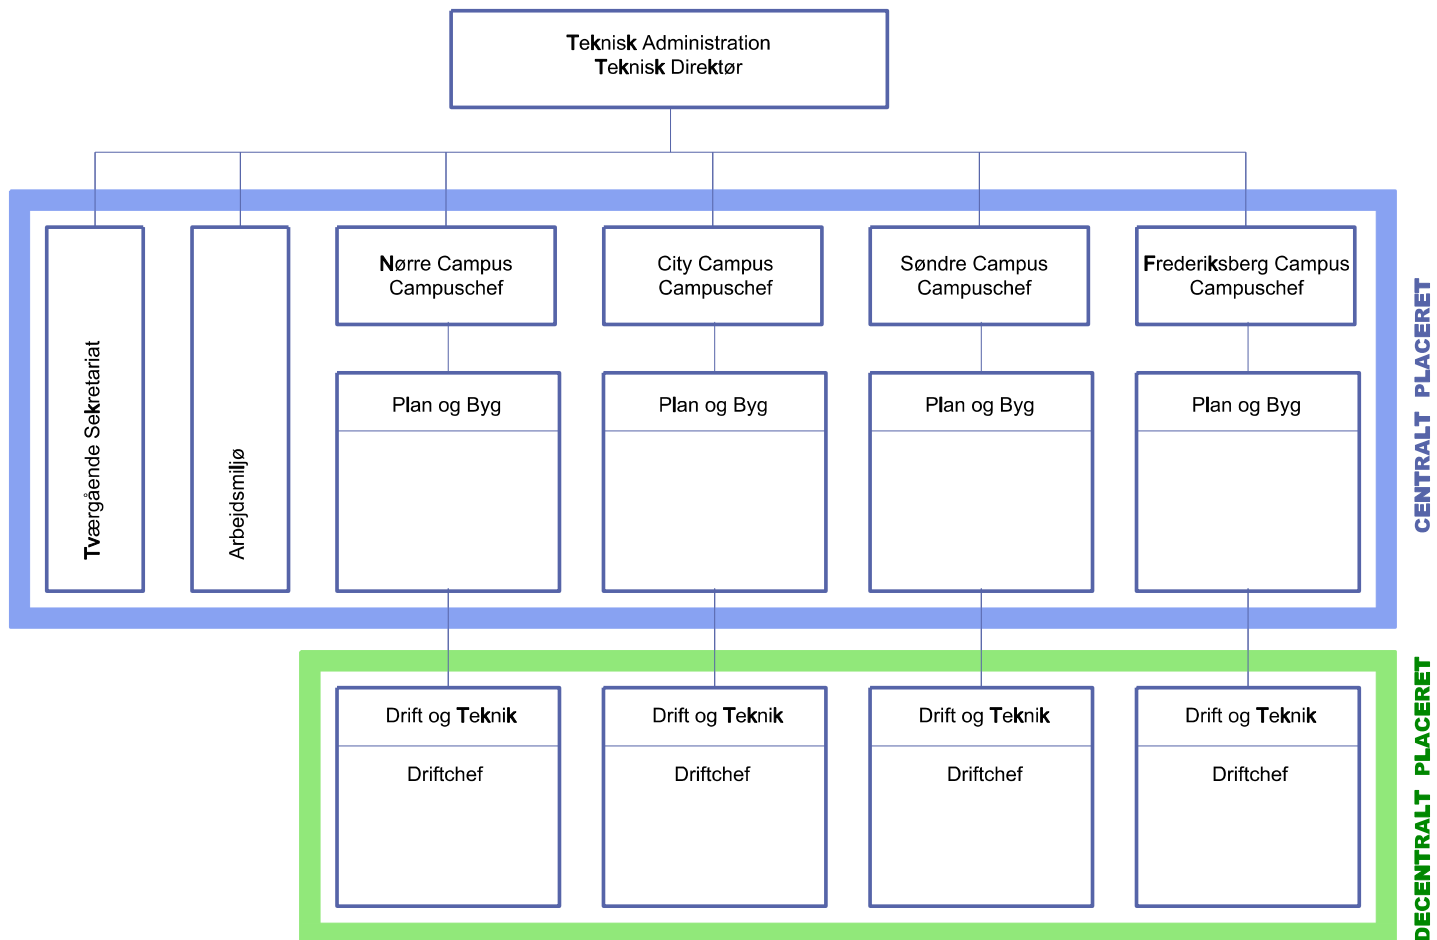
Teknisk Administration
Teknisk Direktør

Tværgående Sekretariat

Arbejdsmiljø

Nørre Campus
Campuschef

City Campus
Campuschef

Søndre Campus
Campuschef

Frederiksberg Campus
Campuschef

Plan og Byg

Plan og Byg

Plan og Byg

Plan og Byg

CENTRALT PLACERET

Drift og Teknik
Driftchef

Drift og Teknik
Driftchef

Drift og Teknik
Driftchef

Drift og Teknik
Driftchef

DECENTRALT PLACERET